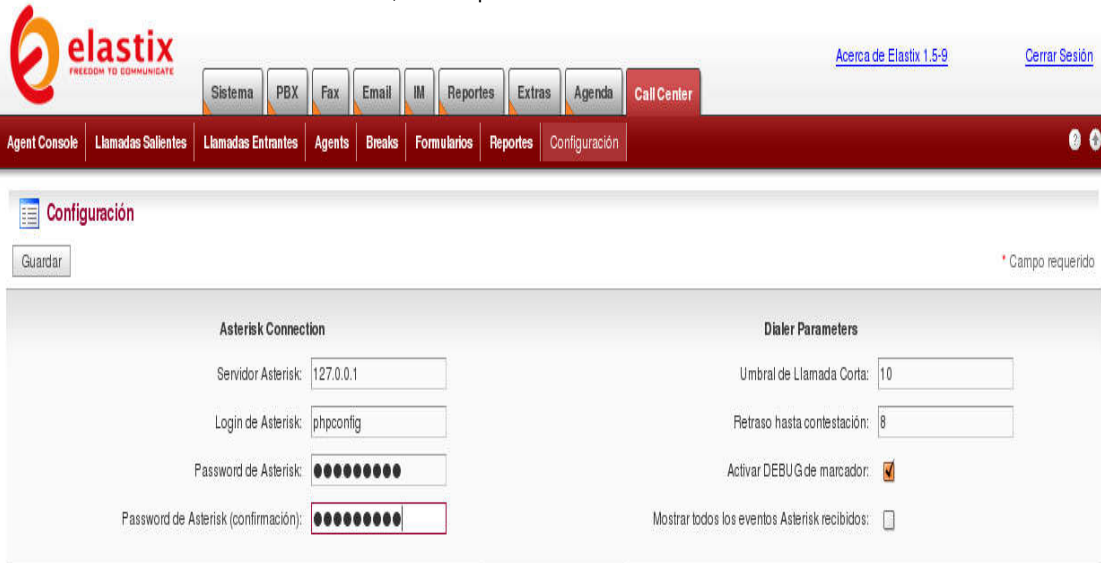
elastix
FREEDOM TO COMMUNICATE

Acerca de Elastix 1.5-9

Cerrar Sesión

Sistema | PBX | Fax | Email | IM | Reportes | Extras | Agenda | Call Center

Agent Console | Llamadas Salientes | Llamadas Entrantes | Agents | Breaks | Formularios | Reportes | Configuración

Configuración

Guardar

* Campo requerido

Asterisk Connection

Servidor Asterisk: 127.0.0.1

Login de Asterisk: phpconfig

Password de Asterisk: ●●●●●●●●●

Password de Asterisk (confirmación): ●●●●●●●●●

Dialer Parameters

Umbral de Llamada Corta: 10

Retraso hasta contestación: 8

Activar DEBUG de marcador:

Mostrar todos los eventos Asterisk recibidos: